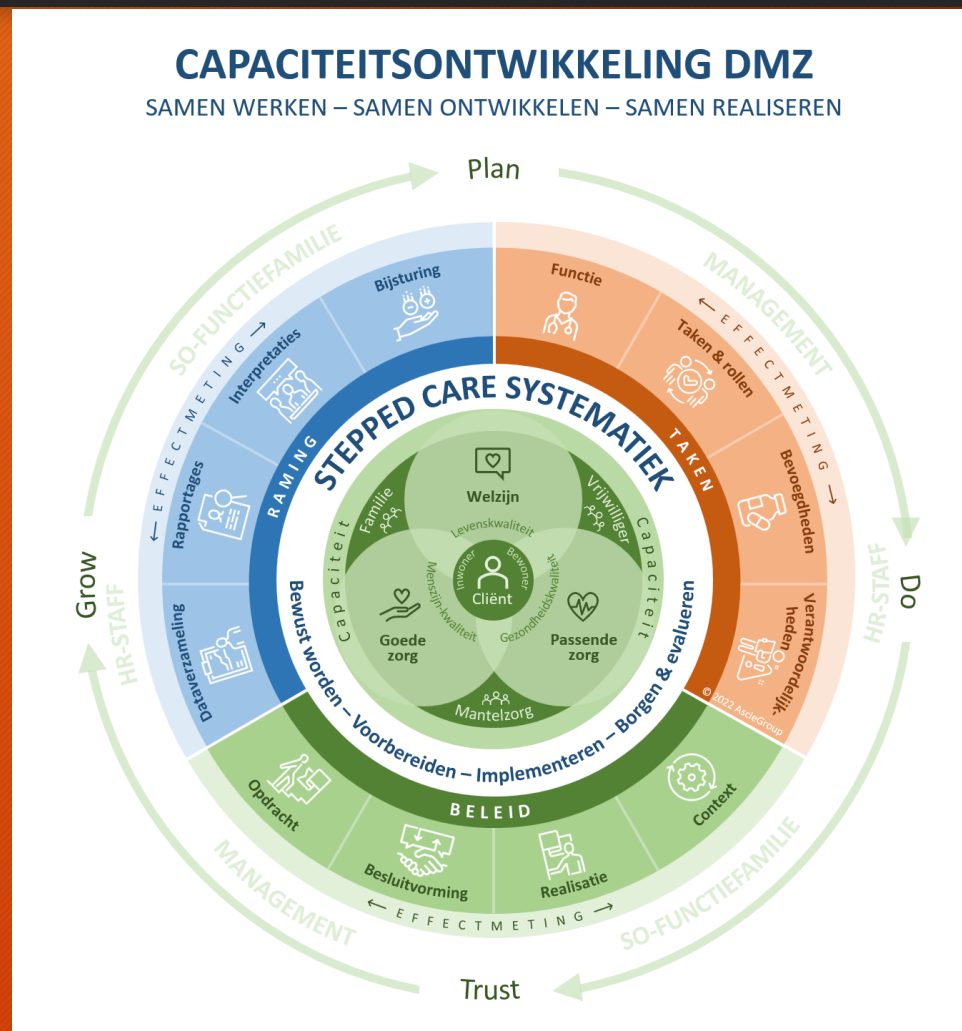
CAPACITEITSONTWIKKELING DMZ
SAMEN WERKEN – SAMEN ONTWIKKELEN – SAMEN REALISEREN

Plan

SO-FUNCTIEFAMILIE
← EFFECTMETING →
Bijsturing
Interpretaties
Rapportages
Dataverzameling
RAMING

MANAGEMENT
← EFFECTMETING →
Functie
Taken & rollen
Bevoegdheden
Verantwoordelijkheden
TAKEN

STEPPED CARE SYSTEMATIEK

Welzijn
Familie
Vrijwilliger
Capaciteit
Capaciteit
Levenskwaliteit
Inwoner
Bewoner
Cliënt
Menszijn-kwaliteit
Gezondheidskwaliteit
Goede zorg
Passende zorg
Mantelzorg

Bewust worden – Voorbereiden – Implementeren – Borgen & evalueren

BELEID
Opdracht
Besluitvorming
Realisatie
Context
← EFFECTMETING →

Grow
HR-STAFF
MANAGEMENT
Do
HR-STAFF
SO-FUNCTIEFAMILIE
Trust

© 2022 AscleGroup